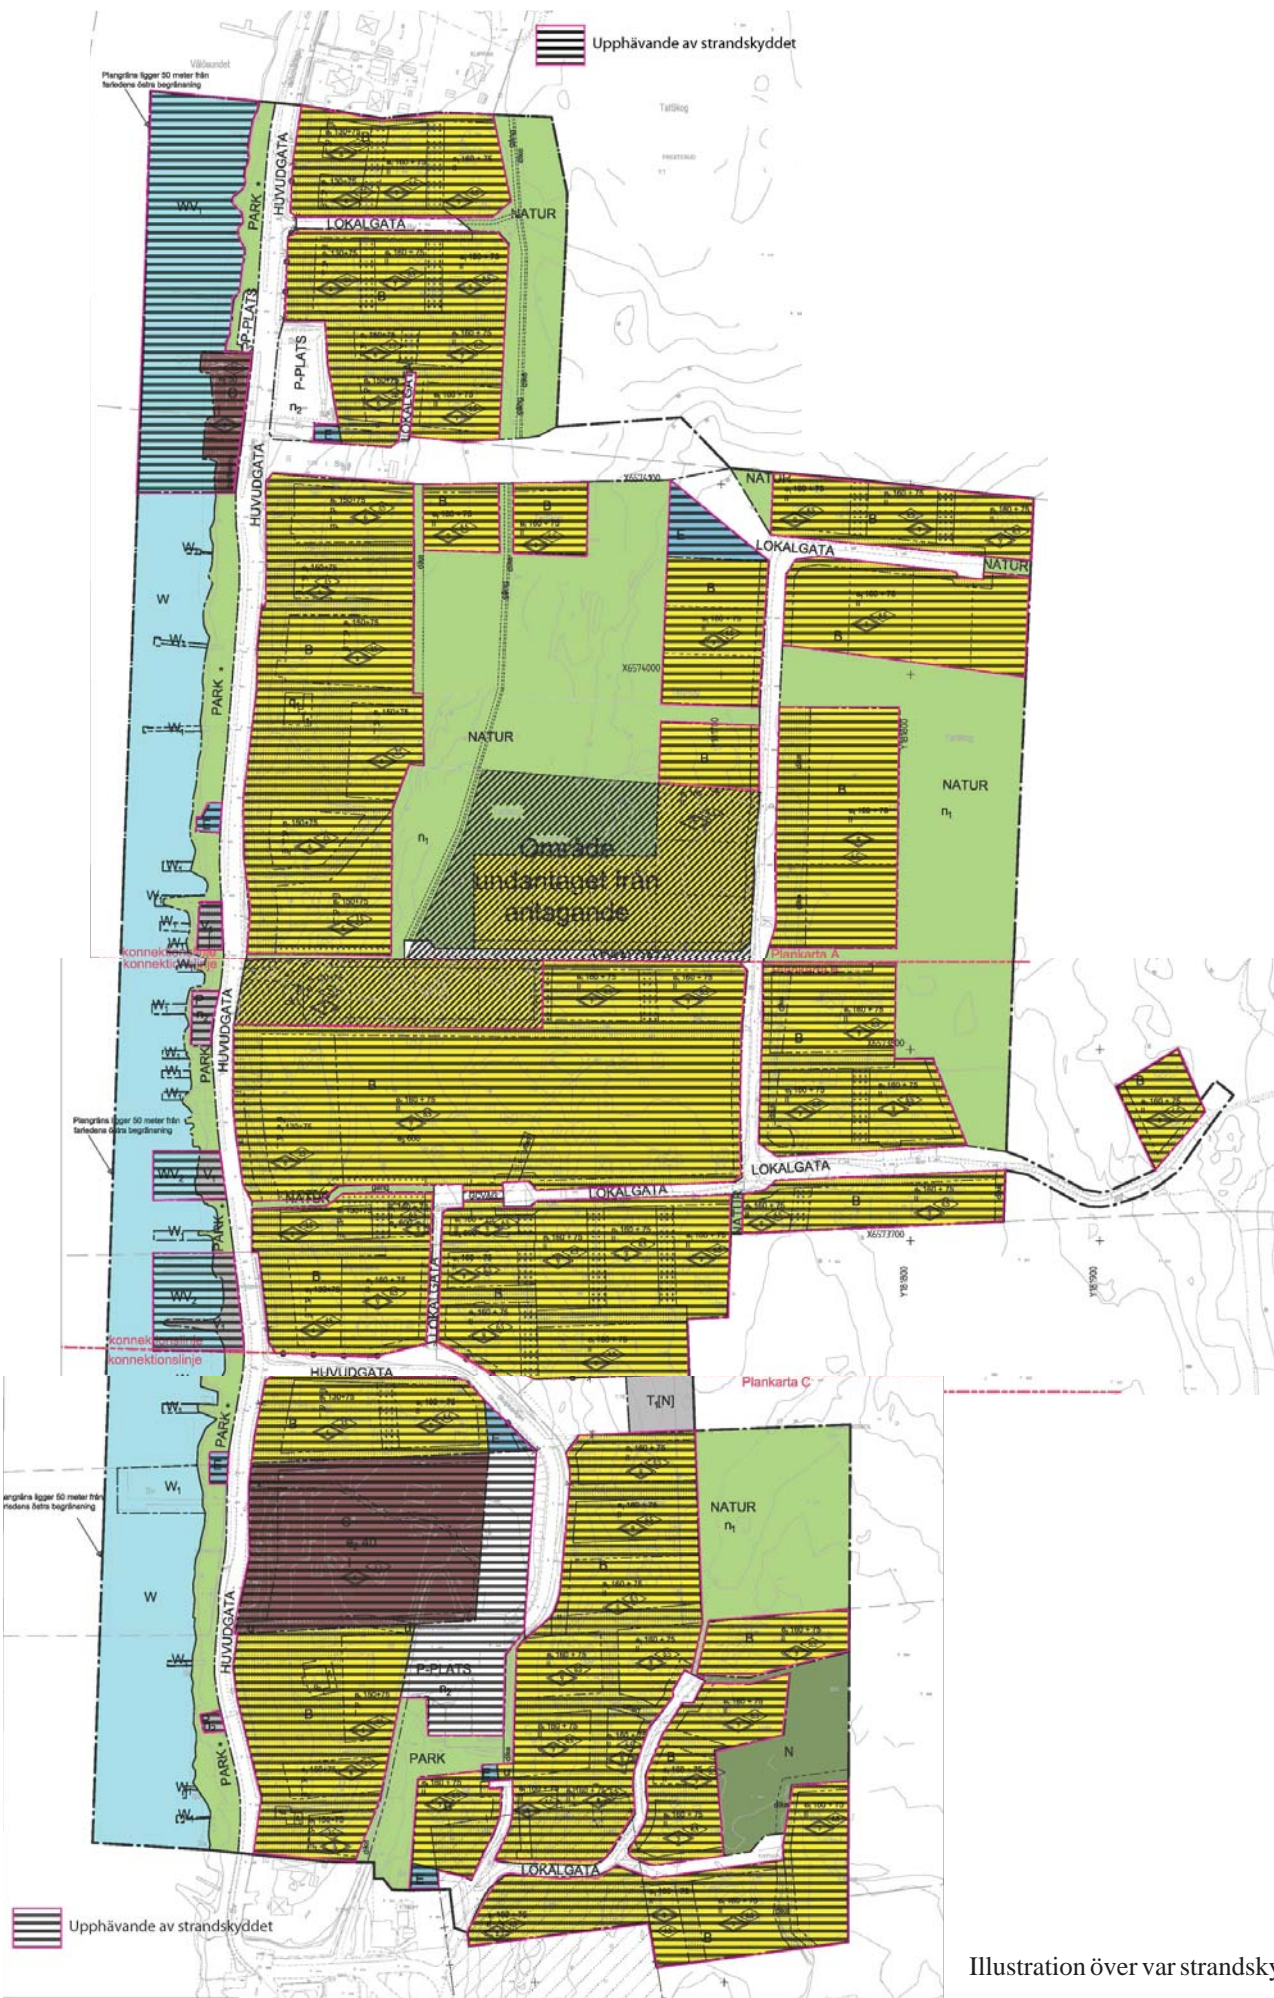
Upphävande av strandskyddet

Plangräns ligger 50 meter från farledens östra begränsning

WV$_1$

PARK

HUVUDGATA

LOKALGATA

NATUR

P-PLATS

P-PLATS

$n_2$

LOKALGATA

HUVUDGATA

NATUR

LOKALGATA

NATUR

W

PARK

$W_1$

NATUR

$n_1$

B

NATUR

$n_1$

Område undantaget från antagande

konnektionslinje
konnektionslinje

Plankarta A

PARK

HUVUDGATA

Plangräns ligger 50 meter från farledens östra begränsning

B

WV$_2$

NATUR

LOKALGATA

LOKALGATA

LOKALGATA

NATUR

B

WV$_2$

LOKALGATA

konnektionslinje
konnektionslinje

HUVUDGATA

Plankarta C

$T_1$[N]

PARK

$W_1$

Plangräns ligger 50 meter från farledens östra begränsning

NATUR
$n_1$

W

HUVUDGATA

P-PLATS
$p_2$

B

PARK

PARK

N

LOKALGATA

Upphävande av strandskyddet

Illustration över var strandsky